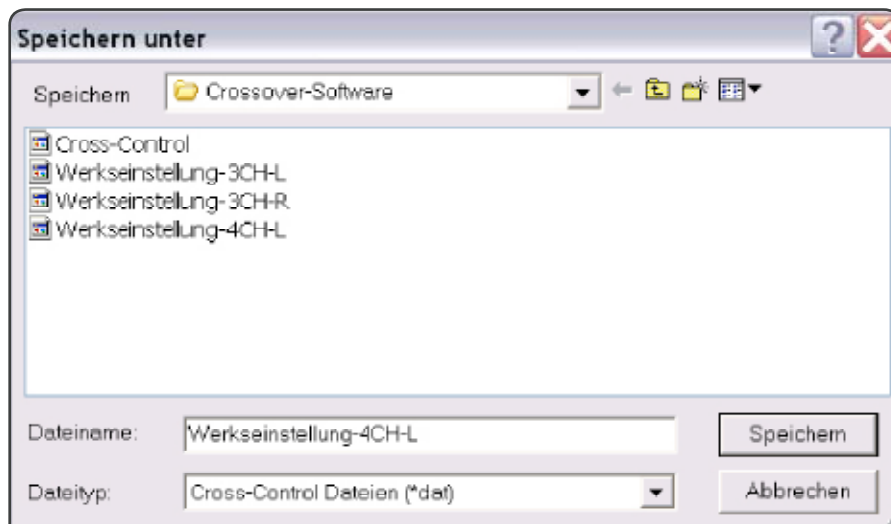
Speichern unter

?

Speichern Crossover-Software

Cross-Control
Werkseinstellung-3CH-L
Werkseinstellung-3CH-R
Werkseinstellung-4CH-L

Dateiname: Werkseinstellung-4CH-L

Speichern

Dateityp: Cross-Control Dateien (*dat)

Abbrechen